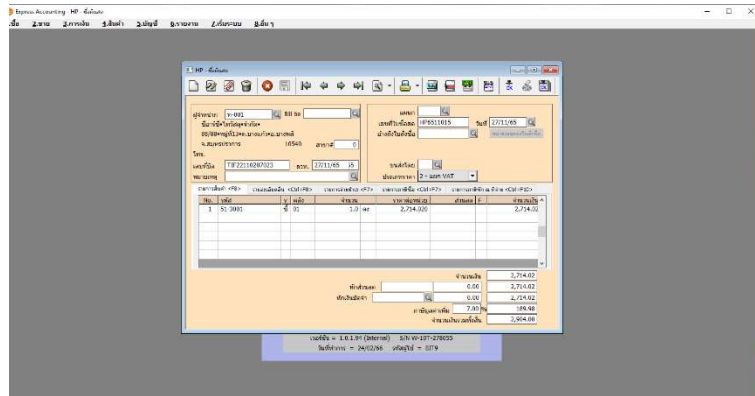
Express Accounting - HP - ซื้อเงินเชื่อ

.ซื้อ 2.ขาย 3.การเงิน 4.สินค้า 5.บัญชี 6.รายงาน 7.เริ่มระบบ 8.อื่นๆ

HP - ซื้อเงินเชื่อ

ผู้จำหน่าย V-001 Bill to
ชื่อบริษัท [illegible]
88/88 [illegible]
จ.สมุทรปราการ 10540 สาขาที่ 0
โทร.
เลขที่บิล TIF22110287023 ลงวัน 27/11/65
หมายเหตุ

แผนก
เลขที่ใบรับของ HP6511015 วันที่ 27/11/65
อ้างถึงใบสั่งซื้อ
รหัสสินค้า
ประเภทราคา 2 - แยก VAT

รายการสินค้า <F8> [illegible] <Ctrl+F8> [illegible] <F7> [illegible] <Ctrl+F7> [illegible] <Ctrl+F10>

| No. | รหัส | | คลัง | จำนวน | | ราคา/หน่วย | ส่วนลด | F | จำนวนเงิน |
|---|---|---|---|---|---|---|---|---|---|
| 1 | 51-3001 | | 01 | 1.0 | ea | 2,714.020 | | | 2,714.02 |

จำนวนเงิน 2,714.02
หักส่วนลด 0.00 2,714.02
หักเงินมัดจำ 0.00 2,714.02
ภาษีมูลค่าเพิ่ม 7.00 % 189.98
จำนวนเงินรวมทั้งสิ้น 2,904.00

เวอร์ชั่น = 1.0.1.94 (Internal) S/N W-107-278033
วันที่ทำงาน = 24/02/66 รหัสผู้ใช้ = 0079